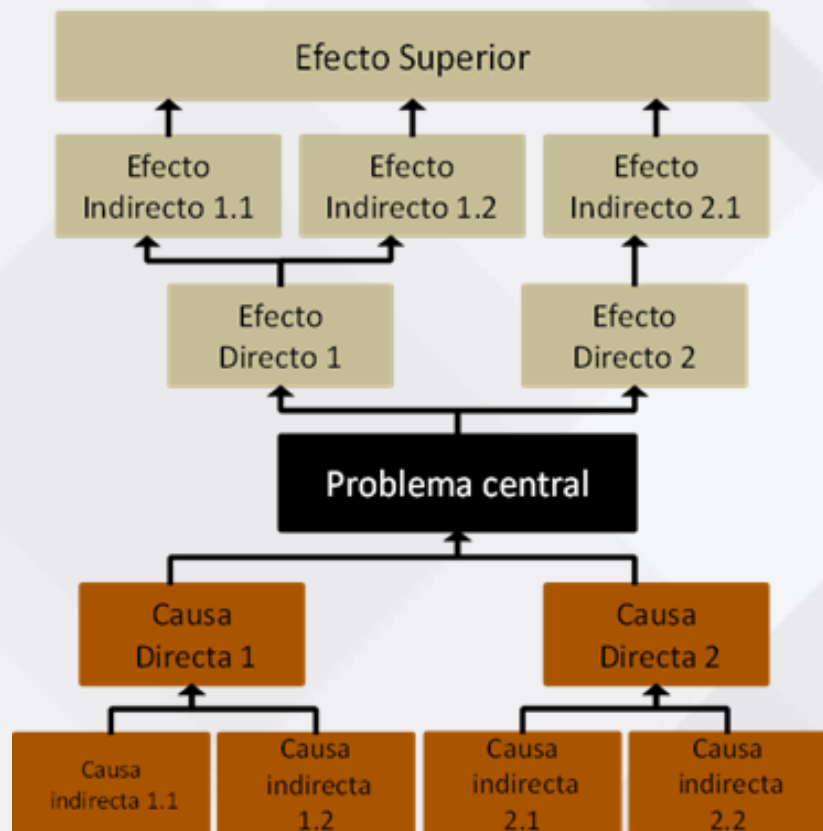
Efecto Superior

Efecto Indirecto 1.1

Efecto Indirecto 1.2

Efecto Indirecto 2.1

Efecto Directo 1

Efecto Directo 2

Problema central

Causa Directa 1

Causa Directa 2

Causa indirecta 1.1

Causa indirecta 1.2

Causa indirecta 2.1

Causa indirecta 2.2